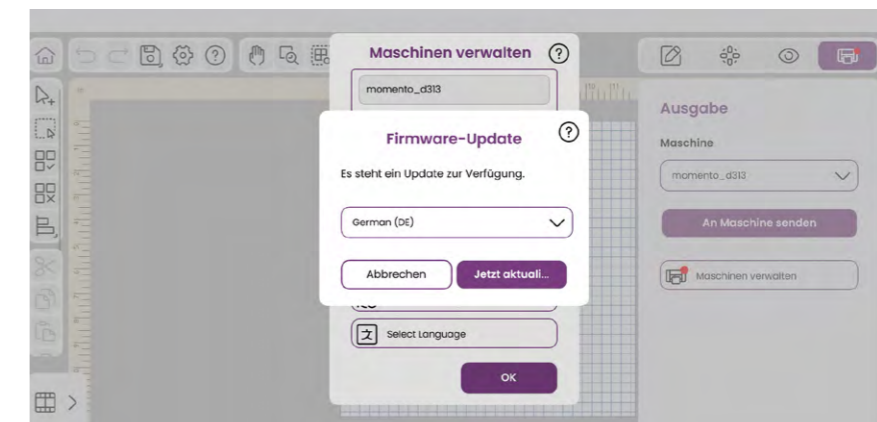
Maschinen verwalten

momento_d313

Firmware-Update

Es steht ein Update zur Verfügung.

German (DE)

Abbrechen

Jetzt aktuali...

Select Language

OK

Ausgabe

Maschine

momento_d313

An Maschine senden

Maschinen verwalten